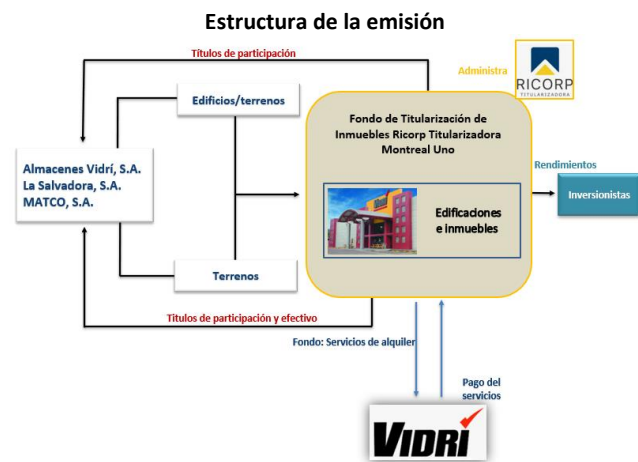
Estructura de la emisión

Títulos de participación

Administra

RICORP
TITULARIZADORA

Edificios/terrenos

Almacenes Vidrí, S.A.
La Salvadora, S.A.
MATCO, S.A.

Fondo de Titularización de Inmuebles Ricorp Titularizadora Montreal Uno

Edificaciones e inmuebles

Rendimientos

Inversionistas

Terrenos

Títulos de participación y efectivo

Fondo: Servicios de alquiler

Pago del servicios

VIDRI